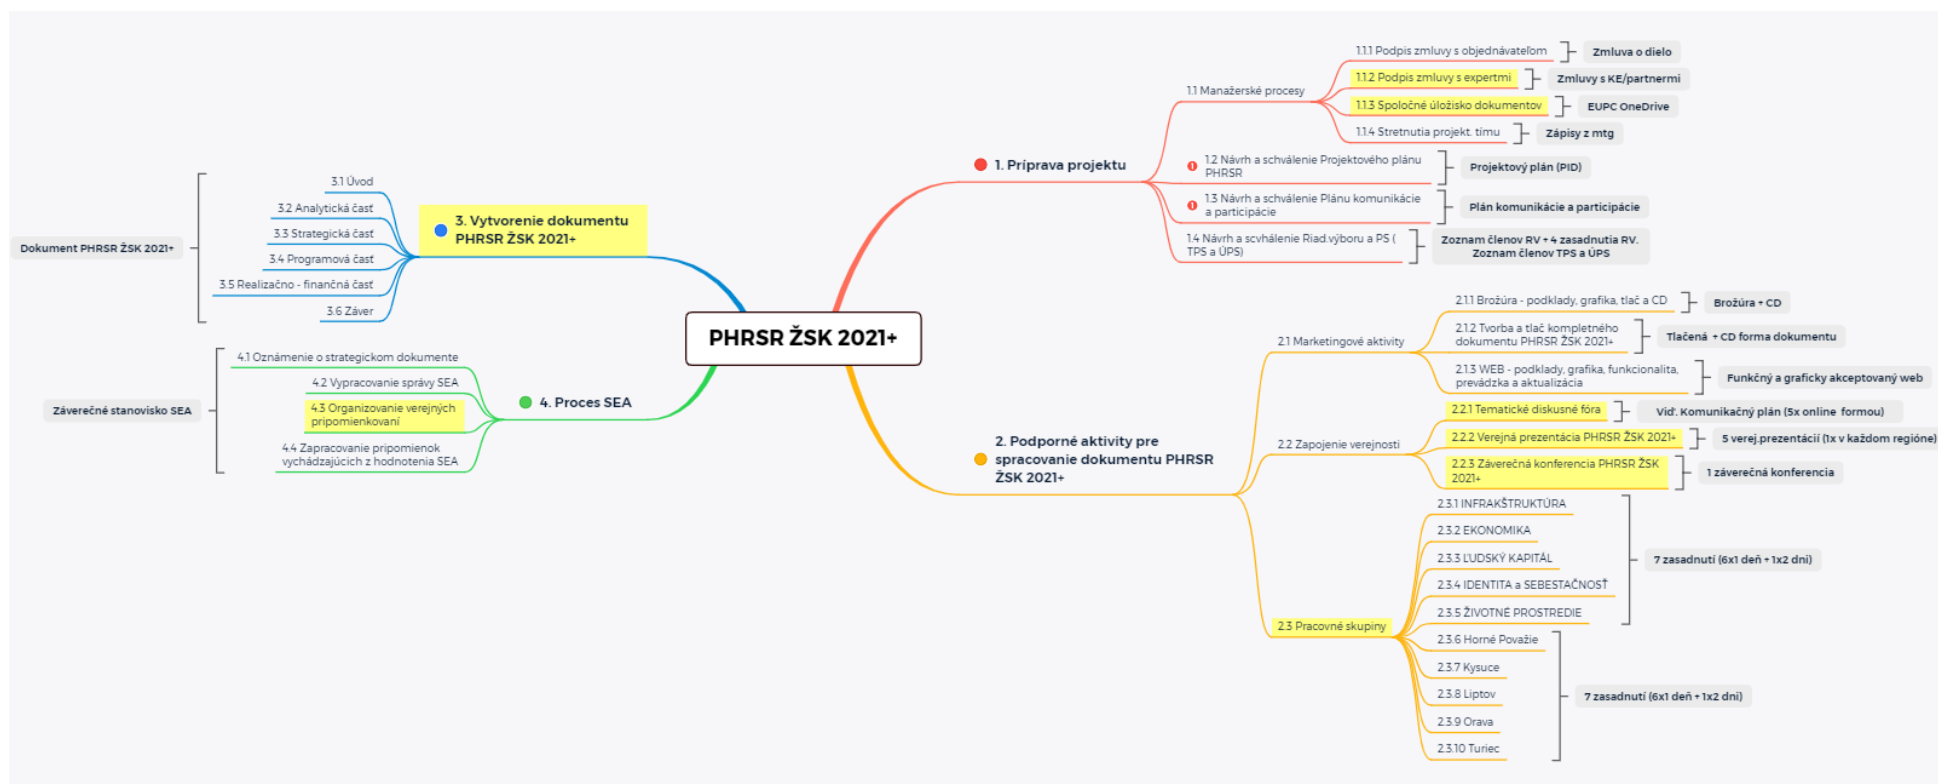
PHRSR ŽSK 2021+

1. Príprava projektu

1.1 Manažerské procesy

1.1.1 Podpis zmluvy s objednávateľom
Zmluva o dielo

1.1.2 Podpis zmluvy s expertmi
Zmluvy s KE/partnermi

1.1.3 Spoločné úložisko dokumentov
EUPC OneDrive

1.1.4 Stretnutia projekt. tímu
Zápisy z mtg

1.2 Návrh a schválenie Projektového plánu PHRSR
Projektový plán (PID)

1.3 Návrh a schválenie Plánu komunikácie a participácie
Plán komunikácie a participácie

1.4 Návrh a schválenie Riad.výboru a PS ( TPS a ÚPS)
Zoznam členov RV + 4 zasadnutia RV. Zoznam členov TPS a ÚPS

2. Podporné aktivity pre spracovanie dokumentu PHRSR ŽSK 2021+

2.1 Marketingové aktivity

2.1.1 Brožúra - podklady, grafika, tlač a CD
Brožúra + CD

2.1.2 Tvorba a tlač kompletného dokumentu PHRSR ŽSK 2021+
Tlačená + CD forma dokumentu

2.1.3 WEB - podklady, grafika, funkcionalita, prevádzka a aktualizácia
Funkčný a graficky akceptovaný web

2.2 Zapojenie verejnosti

2.2.1 Tematické diskusné fóra
Viď. Komunikačný plán (5x online formou)

2.2.2 Verejná prezentácia PHRSR ŽSK 2021+
5 verej.prezentácií (1x v každom regióne)

2.2.3 Záverečná konferencia PHRSR ŽSK 2021+
1 záverečná konferencia

2.3 Pracovné skupiny

2.3.1 INFRAKŠTRUKTÚRA
2.3.2 EKONOMIKA
2.3.3 ĽUDSKÝ KAPITÁL
2.3.4 IDENTITA a SEBESTAČNOSŤ
2.3.5 ŽIVOTNÉ PROSTREDIE
7 zasadnutí (6x1 deň + 1x2 dni)

2.3.6 Horné Považie
2.3.7 Kysuce
2.3.8 Liptov
2.3.9 Orava
2.3.10 Turiec
7 zasadnutí (6x1 deň + 1x2 dni)

3. Vytvorenie dokumentu PHRSR ŽSK 2021+

3.1 Úvod
3.2 Analytická časť
3.3 Strategická časť
3.4 Programová časť
3.5 Realizačno - finančná časť
3.6 Záver
Dokument PHRSR ŽSK 2021+

4. Proces SEA

4.1 Oznámenie o strategickom dokumente
4.2 Vypracovanie správy SEA
4.3 Organizovanie verejných pripomienkovaní
4.4 Zapracovanie pripomienok vychádzajúcich z hodnotenia SEA
Záverečné stanovisko SEA